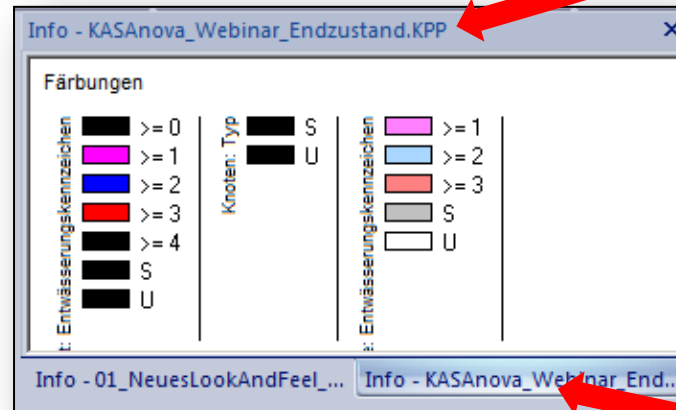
Info - KASAnova_Webinar_Endzustand.KPP

Färbungen

Entwässerungskennzeichen
>= 0
>= 1
>= 2
>= 3
>= 4
S
U

Knoten: Typ
S
U

Entwässerungskennzeichen
>= 1
>= 2
>= 3
S
U

Info - 01_NeuesLookAndFeel_...
Info - KASAnova_Webinar_End...